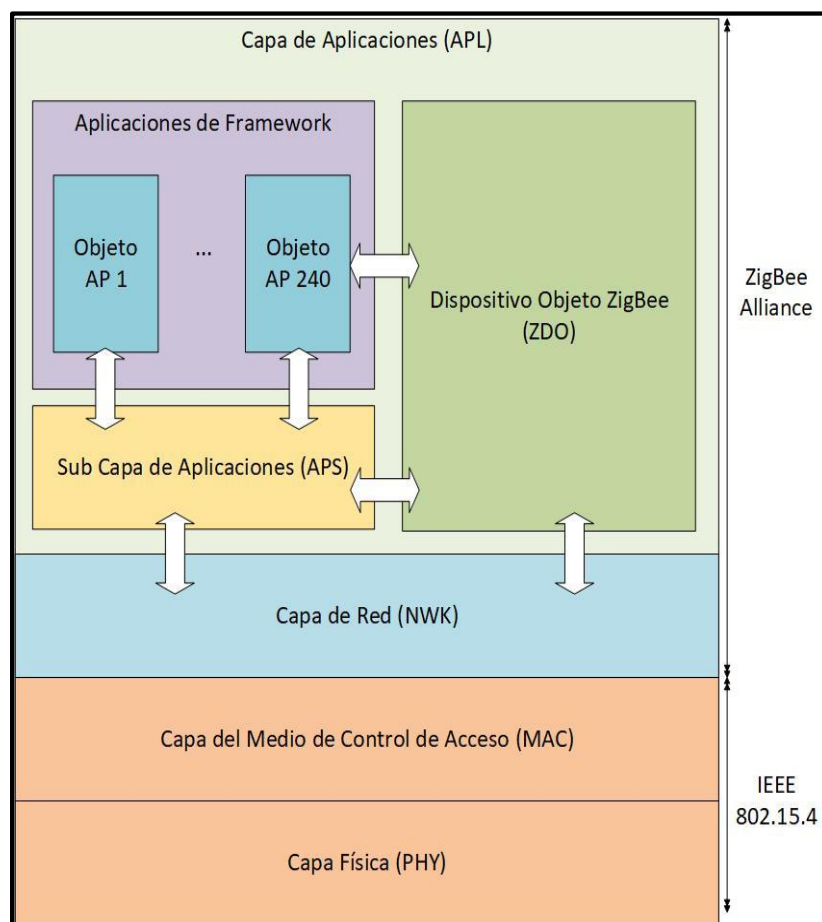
Capa de Aplicaciones (APL)

Aplicaciones de Framework

Objeto AP 1

...

Objeto AP 240

Dispositivo Objeto ZigBee (ZDO)

ZigBee Alliance

Sub Capa de Aplicaciones (APS)

Capa de Red (NWK)

Capa del Medio de Control de Acceso (MAC)

IEEE 802.15.4

Capa Física (PHY)